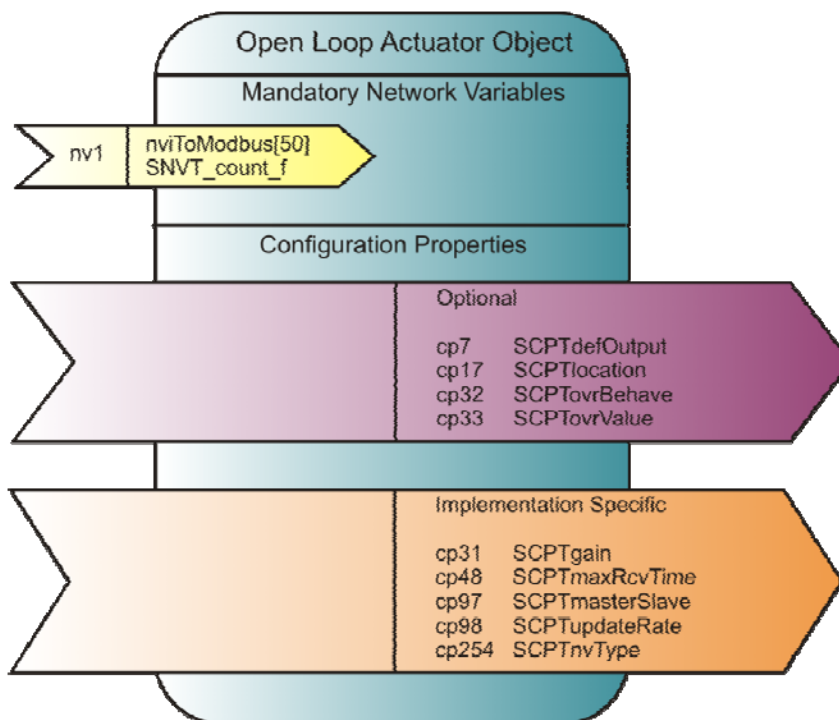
Open Loop Actuator Object

Mandatory Network Variables

nv1 nviToModbus[50] SNVT_count_f

Configuration Properties

Optional

cp7 SCPTdefOutput
cp17 SCPTlocation
cp32 SCPTovrBehave
cp33 SCPTovrValue

Implementation Specific

cp31 SCPTgain
cp48 SCPTmaxRcvTime
cp97 SCPTmasterSlave
cp98 SCPTupdateRate
cp254 SCPTnvType